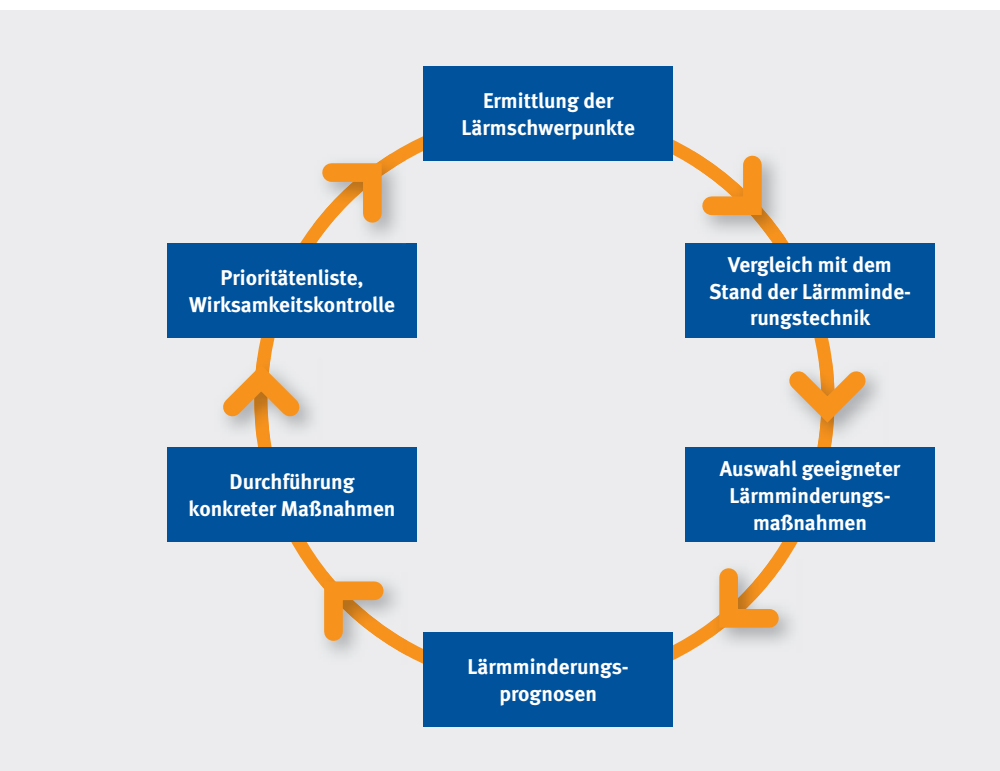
Ermittlung der Lärmschwerpunkte

Vergleich mit dem Stand der Lärmminderungstechnik

Auswahl geeigneter Lärmminderungsmaßnahmen

Lärmminderungsprognosen

Durchführung konkreter Maßnahmen

Prioritätenliste, Wirksamkeitskontrolle